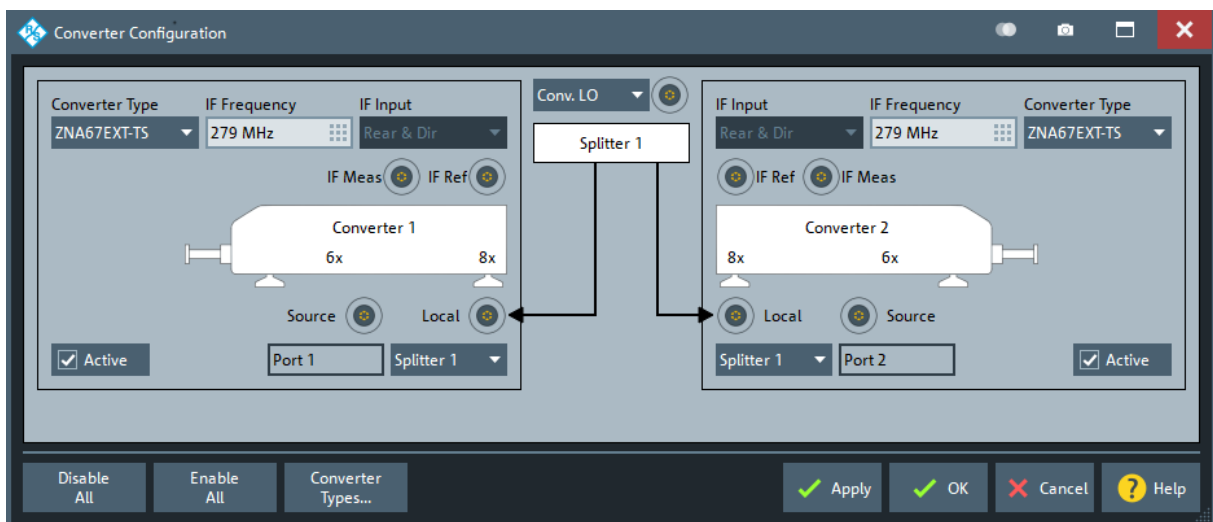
Converter Configuration

Converter Type
ZNA67EXT-TS
IF Frequency
279 MHz
IF Input
Rear & Dir
IF Meas
IF Ref
Converter 1
6x
8x
Source
Local
Active
Port 1
Splitter 1

Conv. LO
Splitter 1

IF Input
Rear & Dir
IF Frequency
279 MHz
Converter Type
ZNA67EXT-TS
IF Ref
IF Meas
Converter 2
8x
6x
Local
Source
Splitter 1
Port 2
Active

Disable All
Enable All
Converter Types...
Apply
OK
Cancel
Help